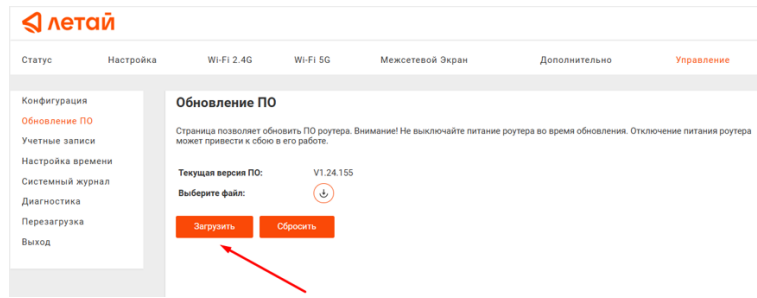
летай

Статус Настройка Wi-Fi 2.4G Wi-Fi 5G Межсетевой Экран Дополнительно Управление

Конфигурация
Обновление ПО
Учетные записи
Настройка времени
Системный журнал
Диагностика
Перезагрузка
Выход

Обновление ПО

Страница позволяет обновить ПО роутера. Внимание! Не выключайте питание роутера во время обновления. Отключение питания роутера может привести к сбою в его работе.

Текущая версия ПО: V1.24.155
Выберите файл:

Загрузить Сбросить